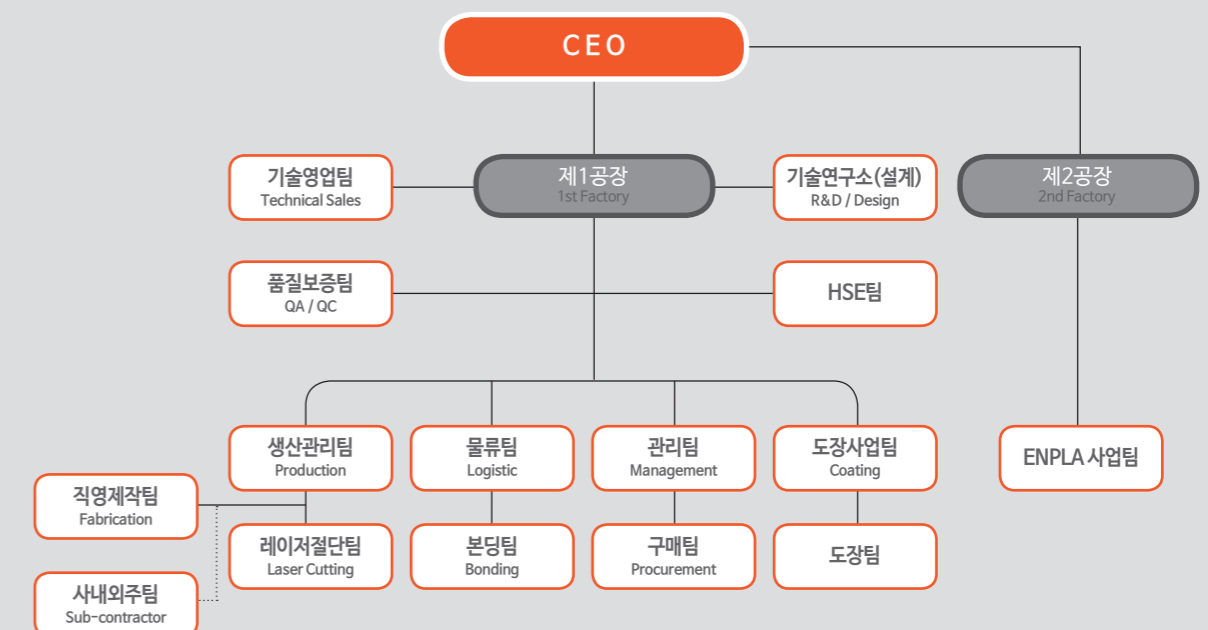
CEO

제1공장
1st Factory

제2공장
2nd Factory

기술영업팀
Technical Sales

기술연구소(설계)
R&D / Design

품질보증팀
QA / QC

HSE팀

생산관리팀
Production

물류팀
Logistic

관리팀
Management

도장사업팀
Coating

ENPLA 사업팀

직영제작팀
Fabrication

레이저절단팀
Laser Cutting

본딩팀
Bonding

구매팀
Procurement

도장팀

사내외주팀
Sub-contractor